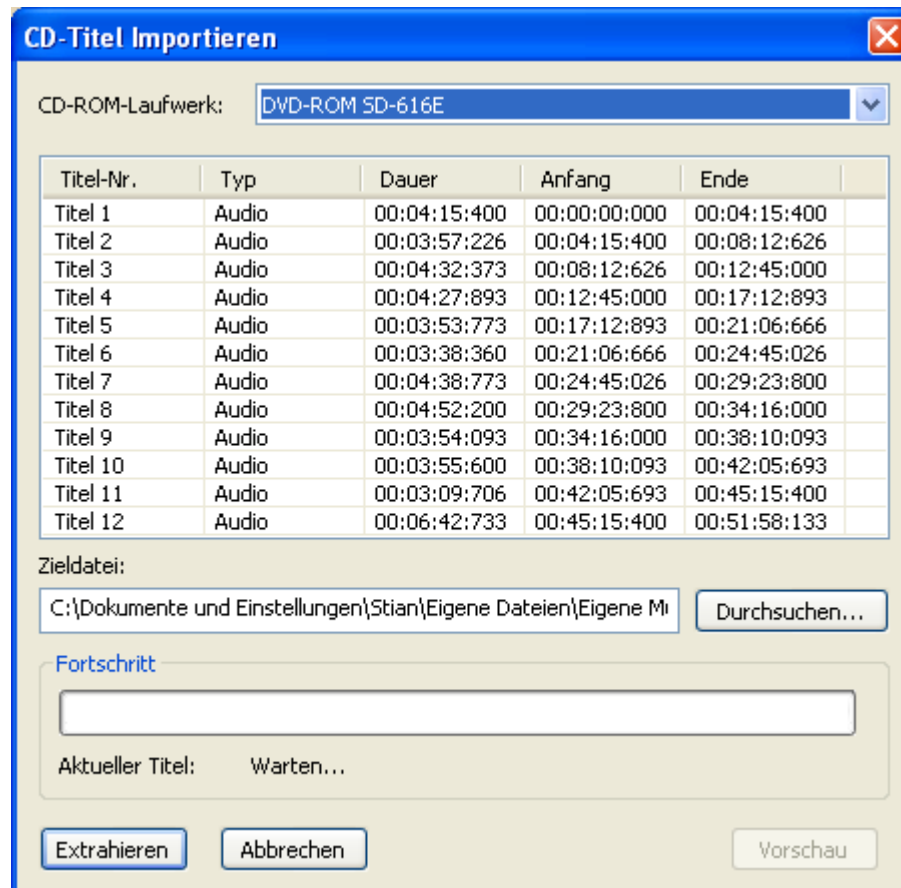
CD-Titel Importieren

CD-ROM-Laufwerk: DVD-ROM SD-616E

| Titel-Nr. | Typ | Dauer | Anfang | Ende |
|---|---|---|---|---|
| Titel 1 | Audio | 00:04:15:400 | 00:00:00:000 | 00:04:15:400 |
| Titel 2 | Audio | 00:03:57:226 | 00:04:15:400 | 00:08:12:626 |
| Titel 3 | Audio | 00:04:32:373 | 00:08:12:626 | 00:12:45:000 |
| Titel 4 | Audio | 00:04:27:893 | 00:12:45:000 | 00:17:12:893 |
| Titel 5 | Audio | 00:03:53:773 | 00:17:12:893 | 00:21:06:666 |
| Titel 6 | Audio | 00:03:38:360 | 00:21:06:666 | 00:24:45:026 |
| Titel 7 | Audio | 00:04:38:773 | 00:24:45:026 | 00:29:23:800 |
| Titel 8 | Audio | 00:04:52:200 | 00:29:23:800 | 00:34:16:000 |
| Titel 9 | Audio | 00:03:54:093 | 00:34:16:000 | 00:38:10:093 |
| Titel 10 | Audio | 00:03:55:600 | 00:38:10:093 | 00:42:05:693 |
| Titel 11 | Audio | 00:03:09:706 | 00:42:05:693 | 00:45:15:400 |
| Titel 12 | Audio | 00:06:42:733 | 00:45:15:400 | 00:51:58:133 |

Zieldatei:

C:\Dokumente und Einstellungen\Stian\Eigene Dateien\Eigene M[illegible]

Durchsuchen...

Fortschritt

Aktueller Titel: Warten...

Extrahieren Abbrechen Vorschau